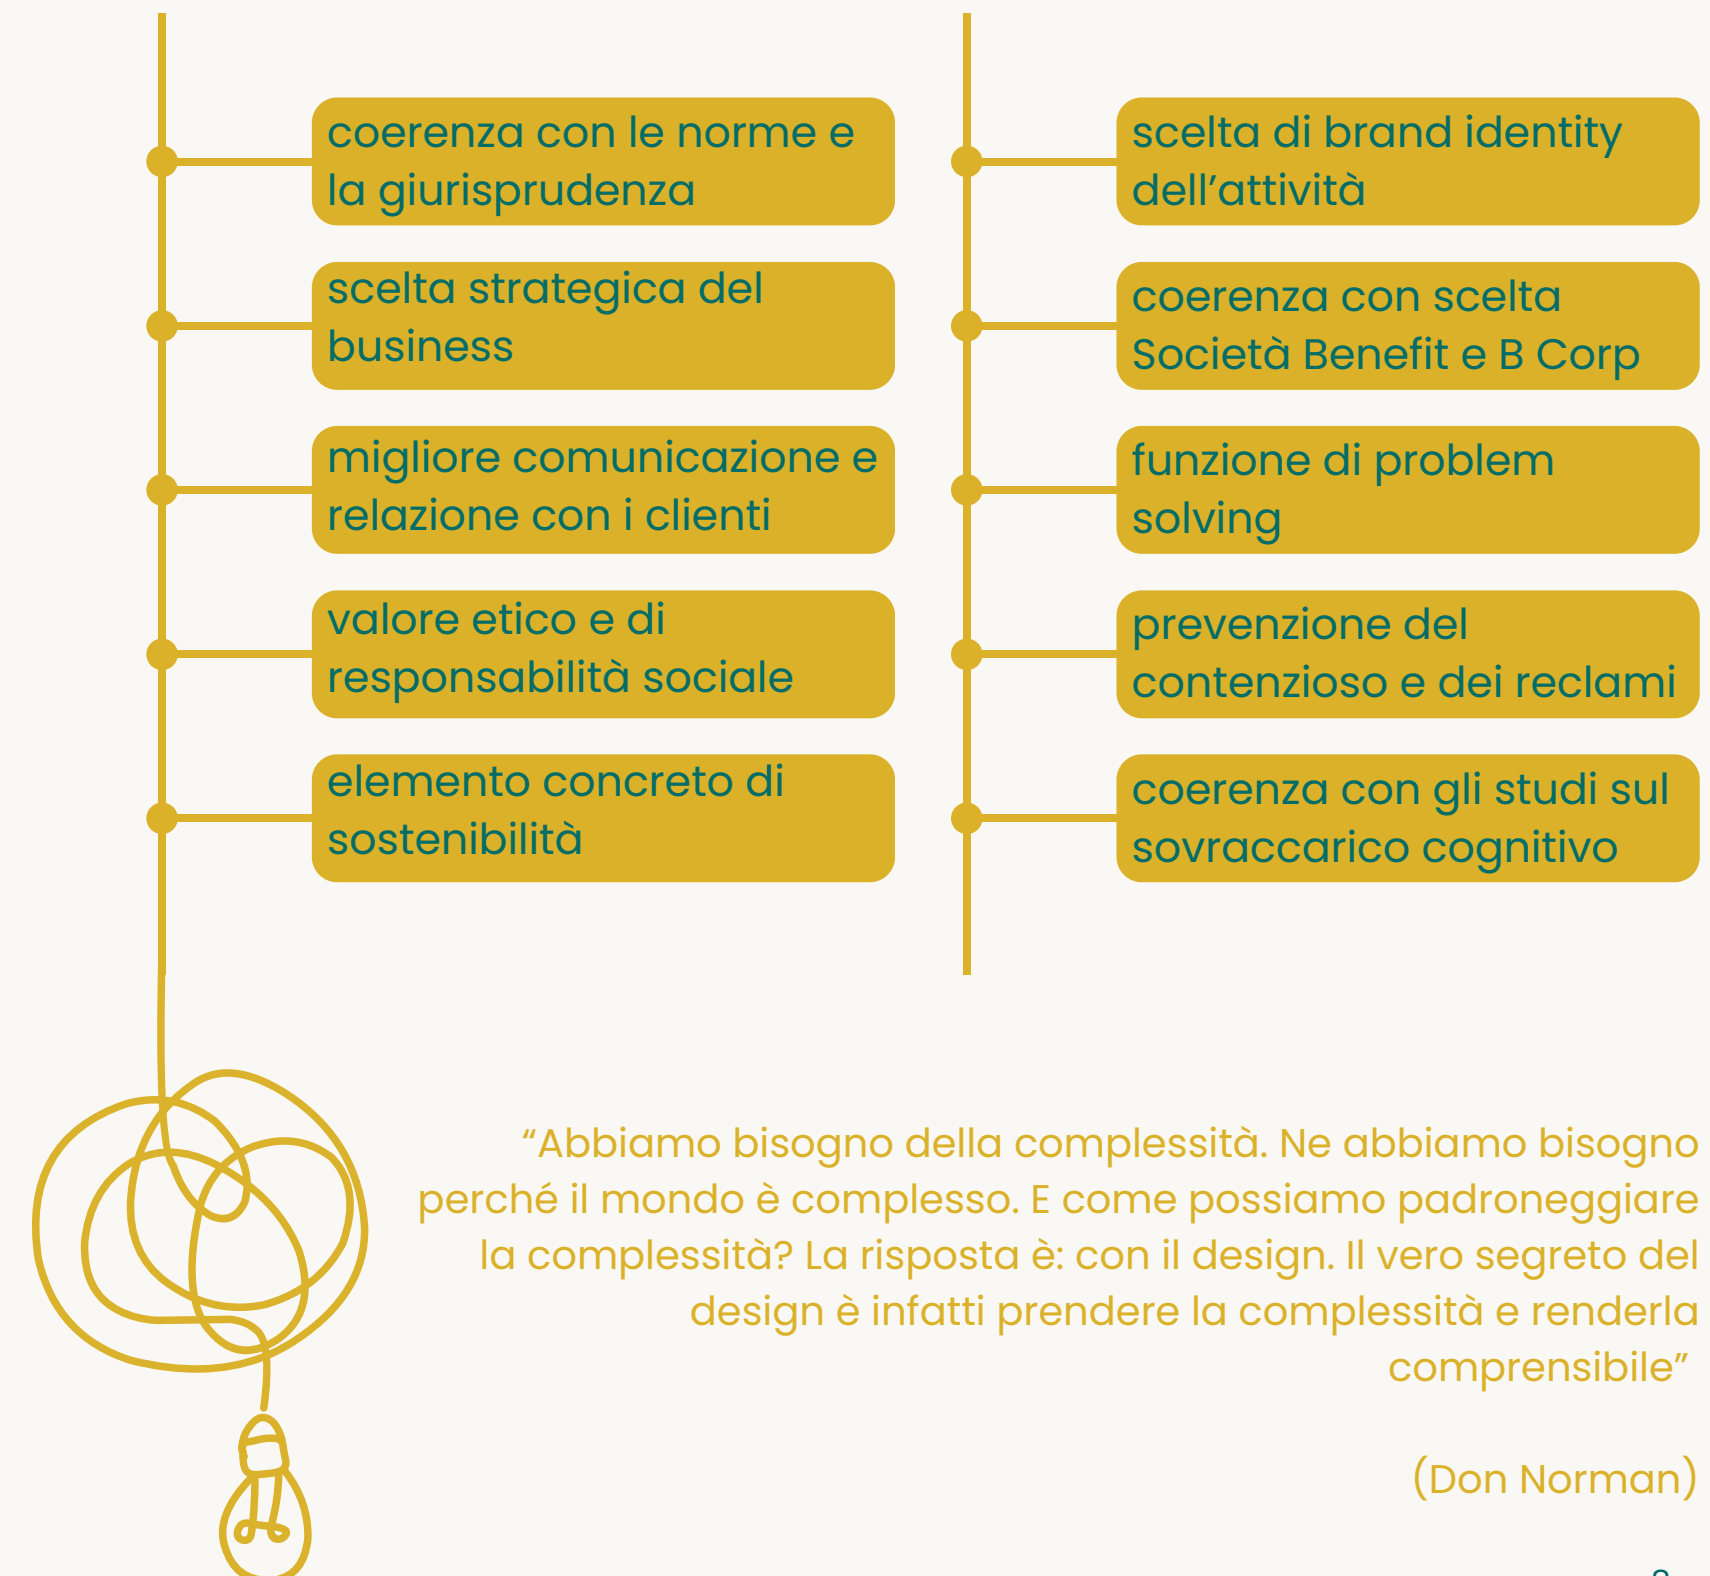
coerenza con le norme e la giurisprudenza

scelta strategica del business

migliore comunicazione e relazione con i clienti

valore etico e di responsabilità sociale

elemento concreto di sostenibilità

scelta di brand identity dell’attività

coerenza con scelta Società Benefit e B Corp

funzione di problem solving

prevenzione del contenzioso e dei reclami

coerenza con gli studi sul sovraccarico cognitivo

“Abbiamo bisogno della complessità. Ne abbiamo bisogno perché il mondo è complesso. E come possiamo padroneggiare la complessità? La risposta è: con il design. Il vero segreto del design è infatti prendere la complessità e renderla comprensibile”

(Don Norman)

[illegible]